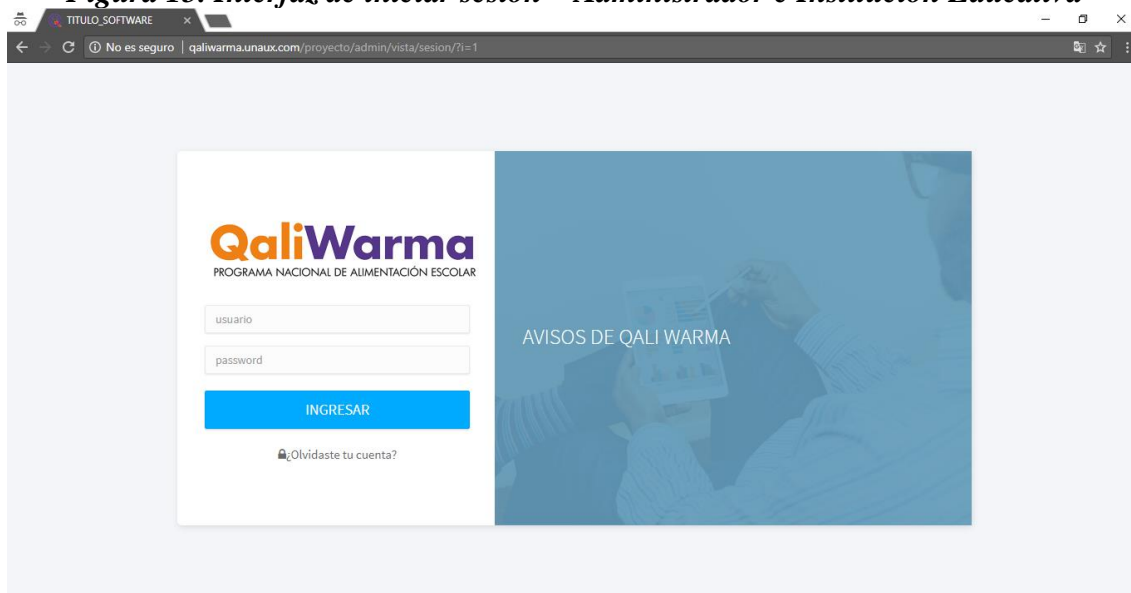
Figura 13. Interfaz de iniciar sesión – Administrador o Institución Educativa

TITULO_SOFTWARE ×

No es seguro | qaliwarma.unaux.com/proyecto/admin/vista/sesion/?i=1

QaliWarma
PROGRAMA NACIONAL DE ALIMENTACIÓN ESCOLAR

usuario

password

INGRESAR

¿Olvidaste tu cuenta?

AVISOS DE QALI WARMA